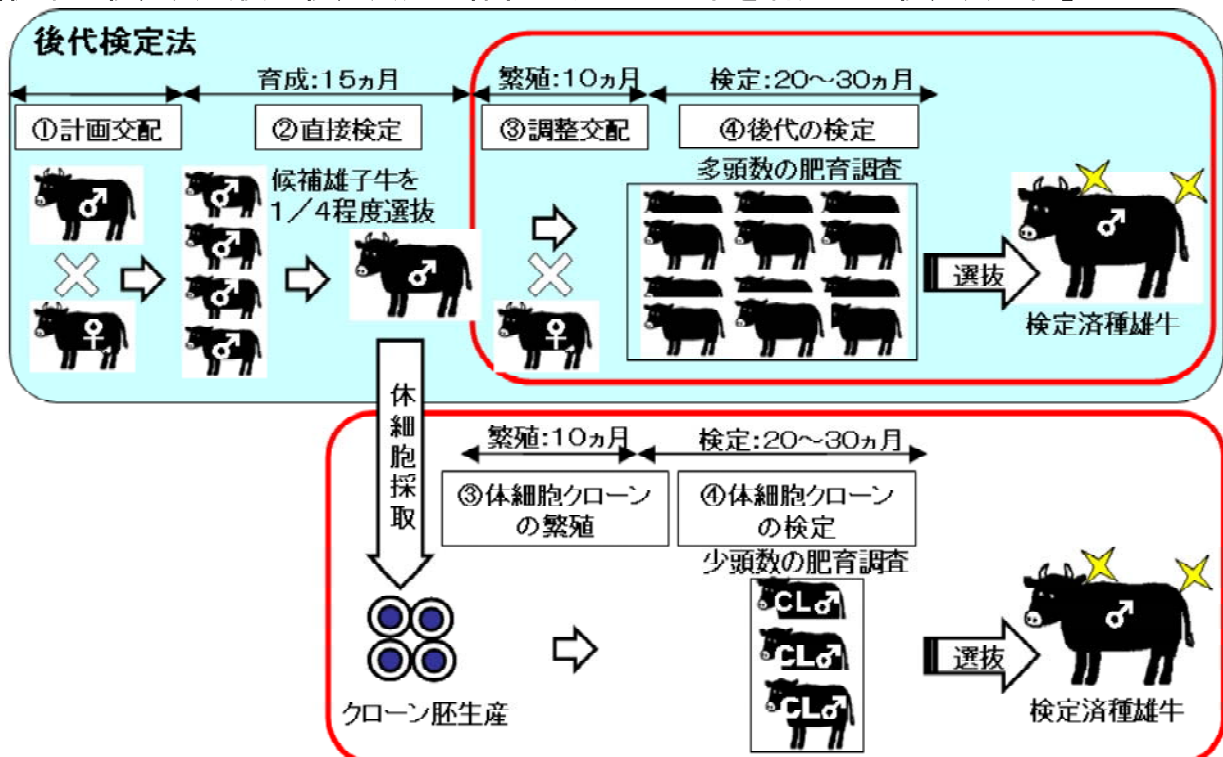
後代検定法

育成:15ヵ月

繁殖:10ヵ月

検定:20~30ヵ月

①計画交配

②直接検定

③調整交配

④後代の検定

♂

候補雄子牛を 1／4程度選抜

多頭数の肥育調査

♂

♂

♂

♂

♂

選抜

♂

♀

♀

検定済種雄牛

体細胞採取

繁殖:10ヵ月

検定:20~30ヵ月

③体細胞クローンの繁殖

④体細胞クローンの検定

少頭数の肥育調査

CL♂

CL♂

CL♂

選抜

♂

クローン胚生産

検定済種雄牛